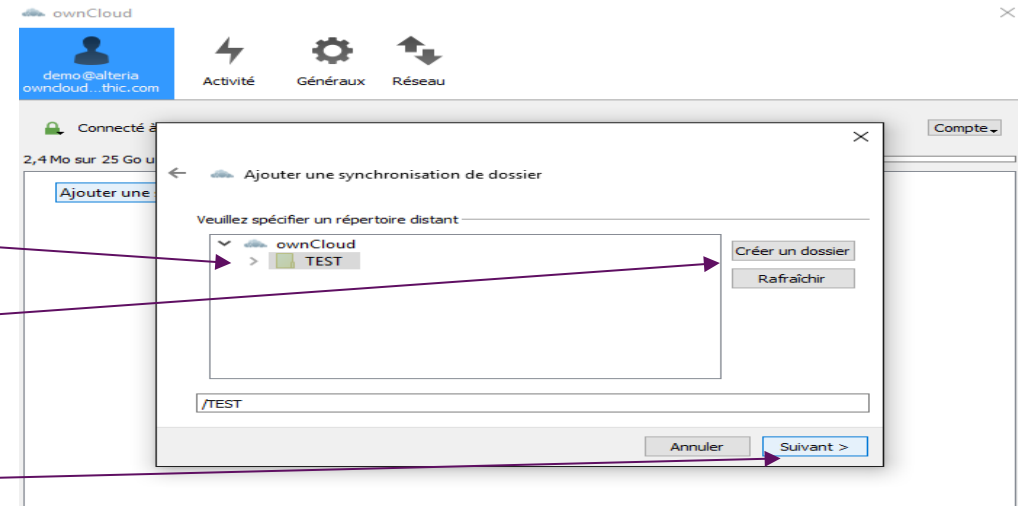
ownCloud

demo@alteria
owncloud...thic.com

Activité

Généraux

Réseau

Connecté à

Compte

2,4 Mo sur 25 Go u

Ajouter une

Ajouter une synchronisation de dossier

Veuillez spécifier un répertoire distant

ownCloud

TEST

Créer un dossier

Rafraîchir

/TEST

Annuler

Suivant >